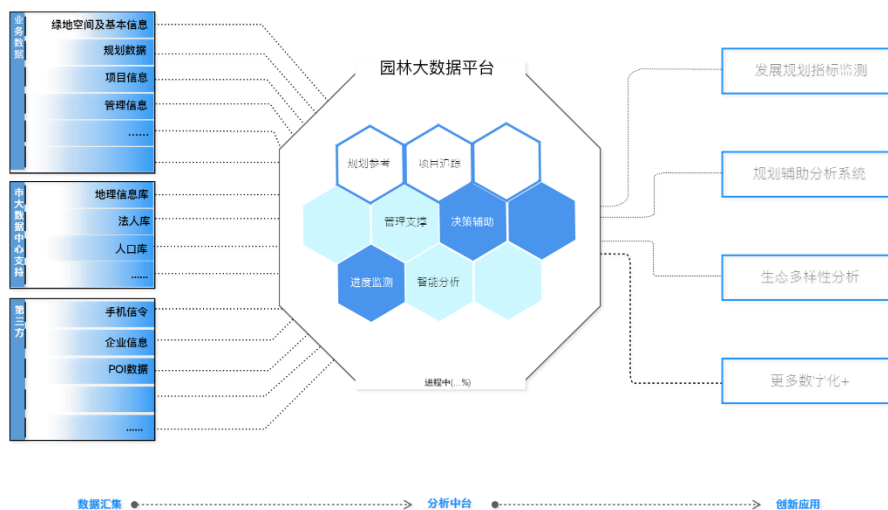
业务数据
绿地空间及基本信息
规划数据
项目信息
管理信息
......

市大数据中心支持
地理信息库
法人库
人口库
......

第三方
手机信令
企业信息
POI数据
......

园林大数据平台
规划参考
项目汇聚
管理支撑
决策辅助
进度监测
智能分析
进程中(...%)

发展规划指标监测
规划辅助分析系统
生态多样性分析
更多数字化+

数据汇集
分析中台
创新应用